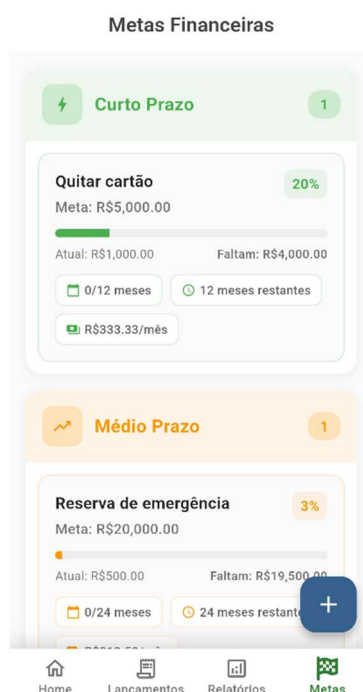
Metas Financeiras

Curto Prazo 1

Quitar cartão 20%
Meta: R$5,000.00

Atual: R$1,000.00 Faltam: R$4,000.00

0/12 meses 12 meses restantes

R$333.33/mês

Médio Prazo 1

Reserva de emergência 3%
Meta: R$20,000.00

Atual: R$500.00 Faltam: R$19,500.00

0/24 meses 24 meses restantes

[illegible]

+

Home Lançamentos Relatórios Metas